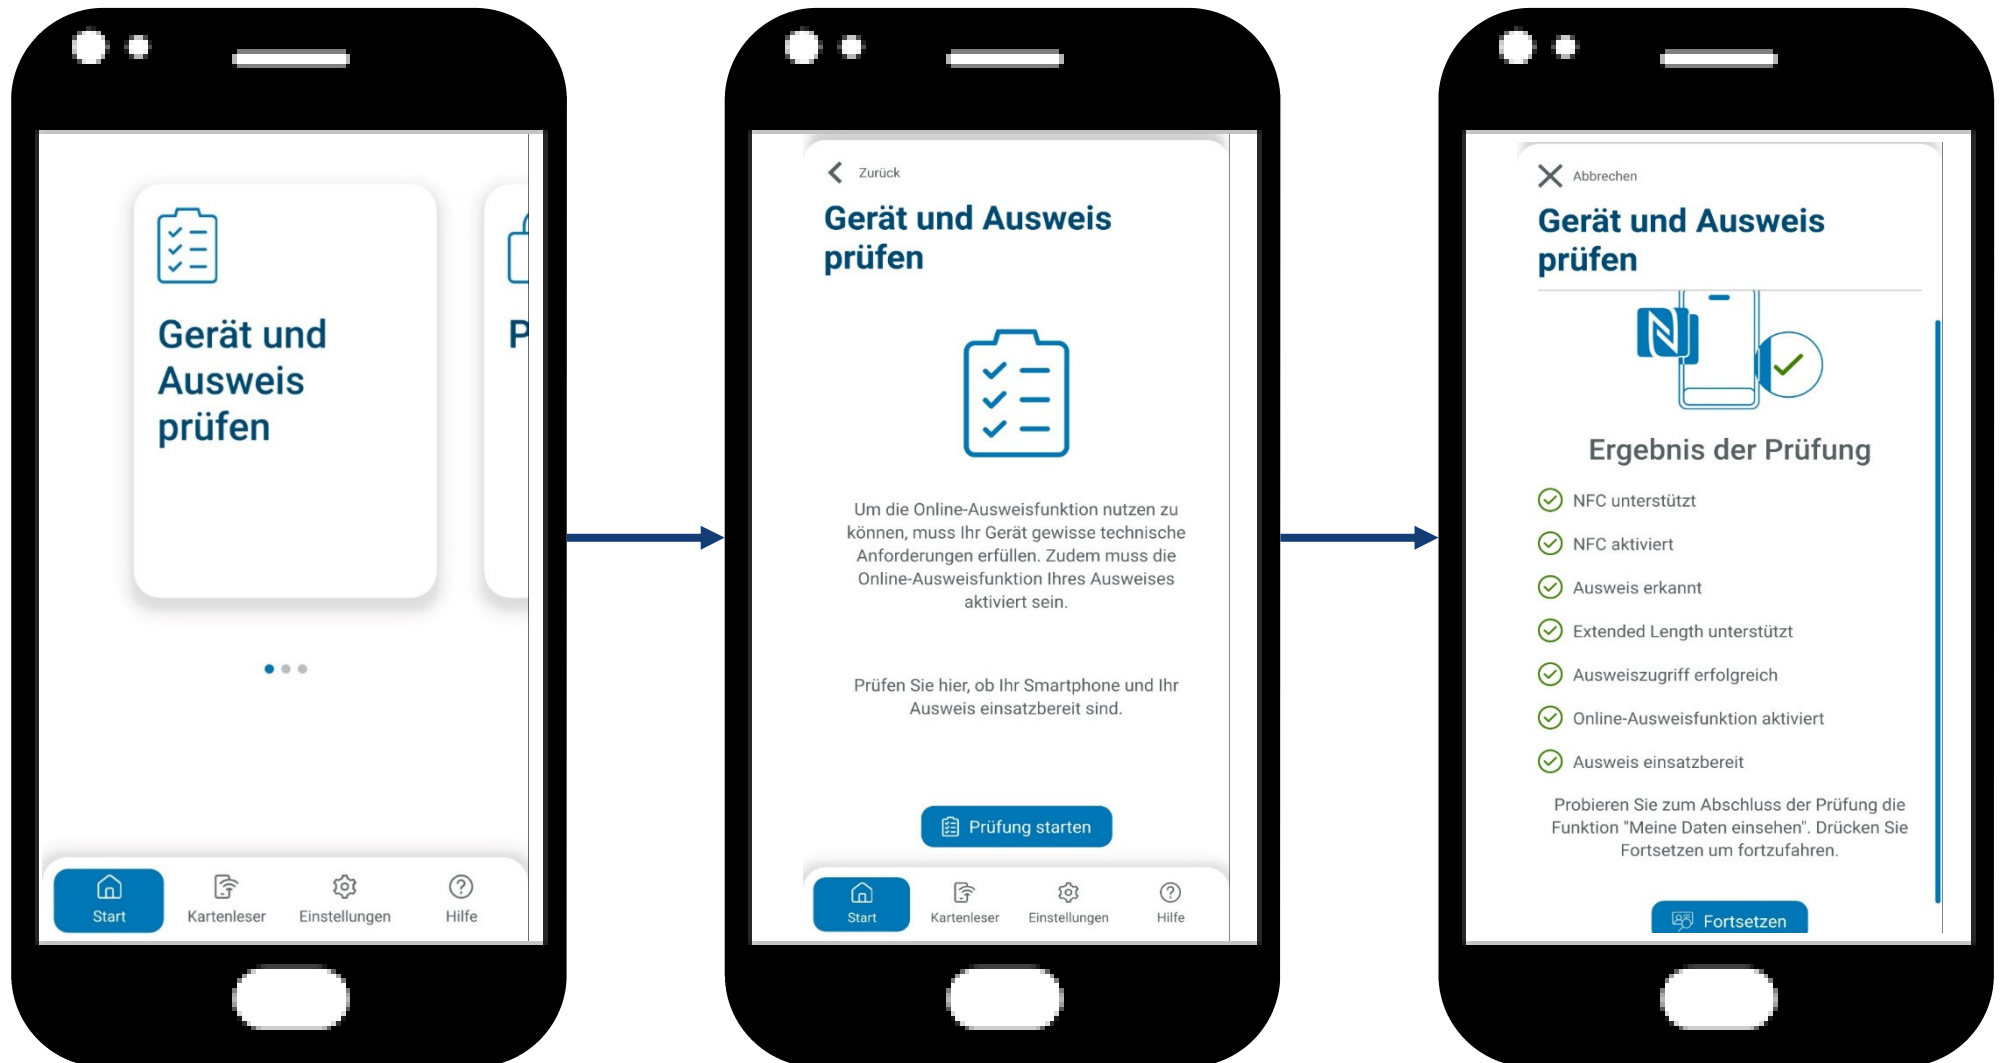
Gerät und Ausweis prüfen

P

Start
Kartenleser
Einstellungen
Hilfe

Zurück

Gerät und Ausweis prüfen

Um die Online-Ausweisfunktion nutzen zu können, muss Ihr Gerät gewisse technische Anforderungen erfüllen. Zudem muss die Online-Ausweisfunktion Ihres Ausweises aktiviert sein.

Prüfen Sie hier, ob Ihr Smartphone und Ihr Ausweis einsatzbereit sind.

Prüfung starten

Start
Kartenleser
Einstellungen
Hilfe

Abbrechen

Gerät und Ausweis prüfen

Ergebnis der Prüfung

NFC unterstützt

NFC aktiviert

Ausweis erkannt

Extended Length unterstützt

Ausweiszugriff erfolgreich

Online-Ausweisfunktion aktiviert

Ausweis einsatzbereit

Probieren Sie zum Abschluss der Prüfung die Funktion "Meine Daten einsehen". Drücken Sie Fortsetzen um fortzufahren.

Fortsetzen